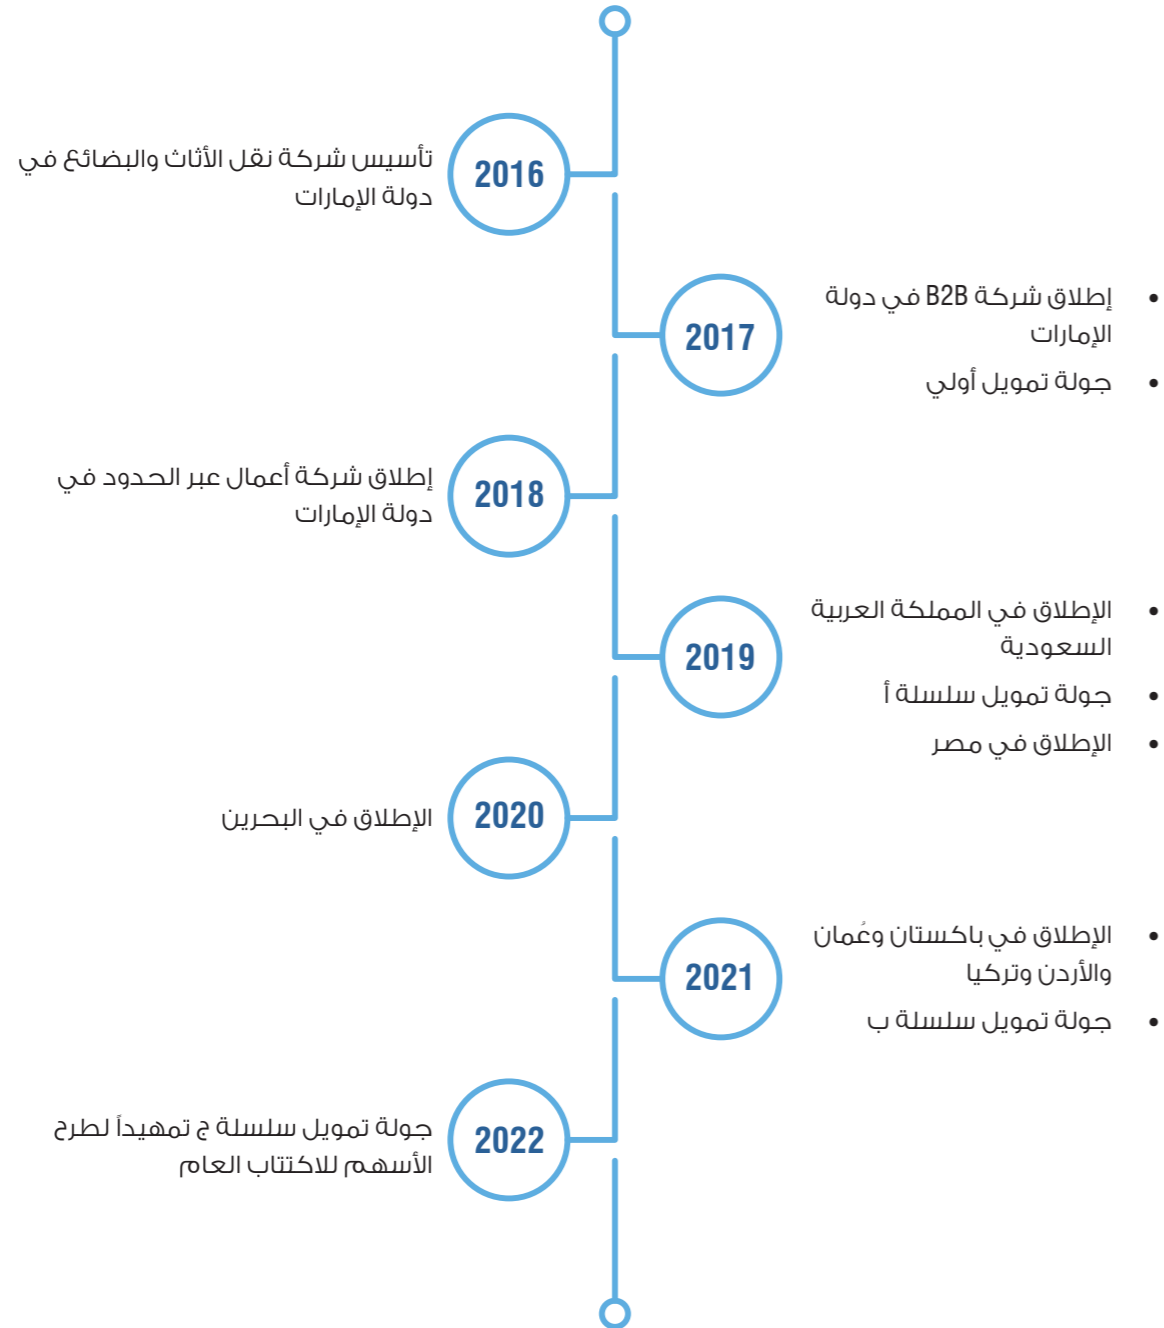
2016

تأسيس شركة نقل الأثاث والبضائع في دولة الإمارات

2017

• إطلاق شركة B2B في دولة الإمارات
• جولة تمويل أولي

2018

إطلاق شركة أعمال عبر الحدود في دولة الإمارات

2019

• الإطلاق في المملكة العربية السعودية
• جولة تمويل سلسلة أ
• الإطلاق في مصر

2020

الإطلاق في البحرين

2021

• الإطلاق في باكستان وعُمان والأردن وتركيا
• جولة تمويل سلسلة ب

2022

جولة تمويل سلسلة ج تمهيداً لطرح الأسهم للاكتتاب العام